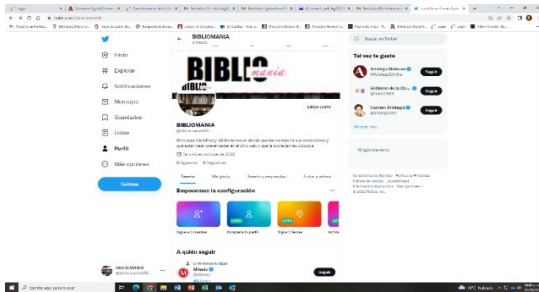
Inicio
Explorar
Notificaciones
Mensajes
Guardados
Listas
Perfil
Más opciones
Twittear

BIBLIOMANIA
0 Tweets

BIBLIO mania

Editar perfil

BIBLIOMANIA
@bibliomania0

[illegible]

Se unió en octubre de 2022
0 Siguiendo 0 Seguidores

Tweets Me gusta Tweets y respuestas Fotos y videos

Empecemos la configuración

Sigue a 5 cuentas Completa tu perfil Sigue 5 temas

A quién seguir
Mineduc

Seguir

BIBLIOMANIA
@bibliomania0

Buscar en Twitter

Tal vez te guste
Seguir
Seguir
Seguir
Mostrar más

Tendencias

Condiciones de Servicio Política de Privacidad Política de cookies Accesibilidad Información de anuncios Más opciones © 2022 Twitter, Inc.

Escribe aquí para buscar